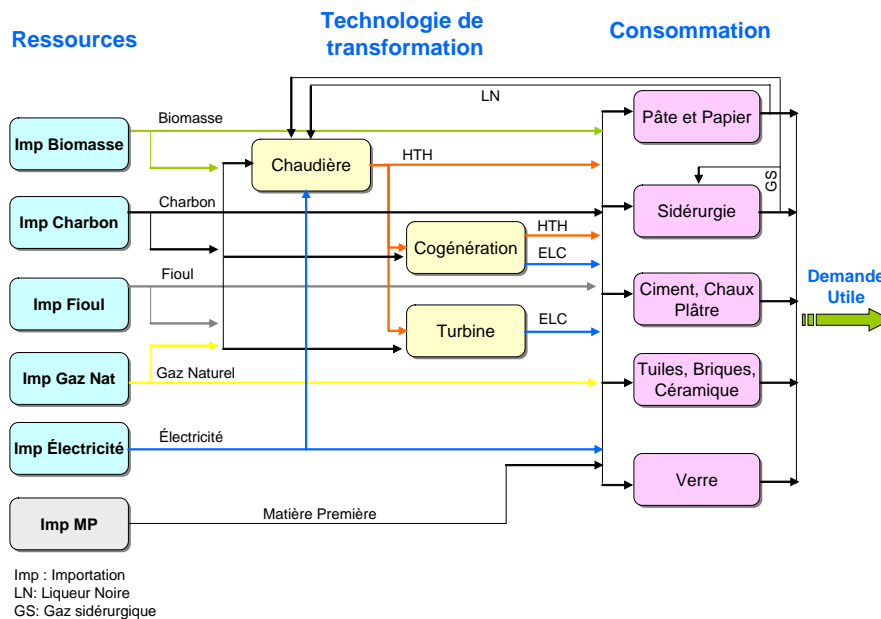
Ressources

Technologie de transformation

Consommation

LN

Biomasse

Imp Biomasse

Chaudière

HTH

Pâte et Papier

GS

Charbon

Imp Charbon

Sidérurgie

HTH

Cogénération

ELC

Fioul

Imp Fioul

Ciment, Chaux Plâtre

Demande Utile

ELC

Turbine

Imp Gaz Nat

Gaz Naturel

Tuiles, Briques, Céramique

Imp Électricité

Électricité

Verre

Imp MP

Matière Première

Imp : Importation
LN: Liqueur Noire
GS: Gaz sidérurgique